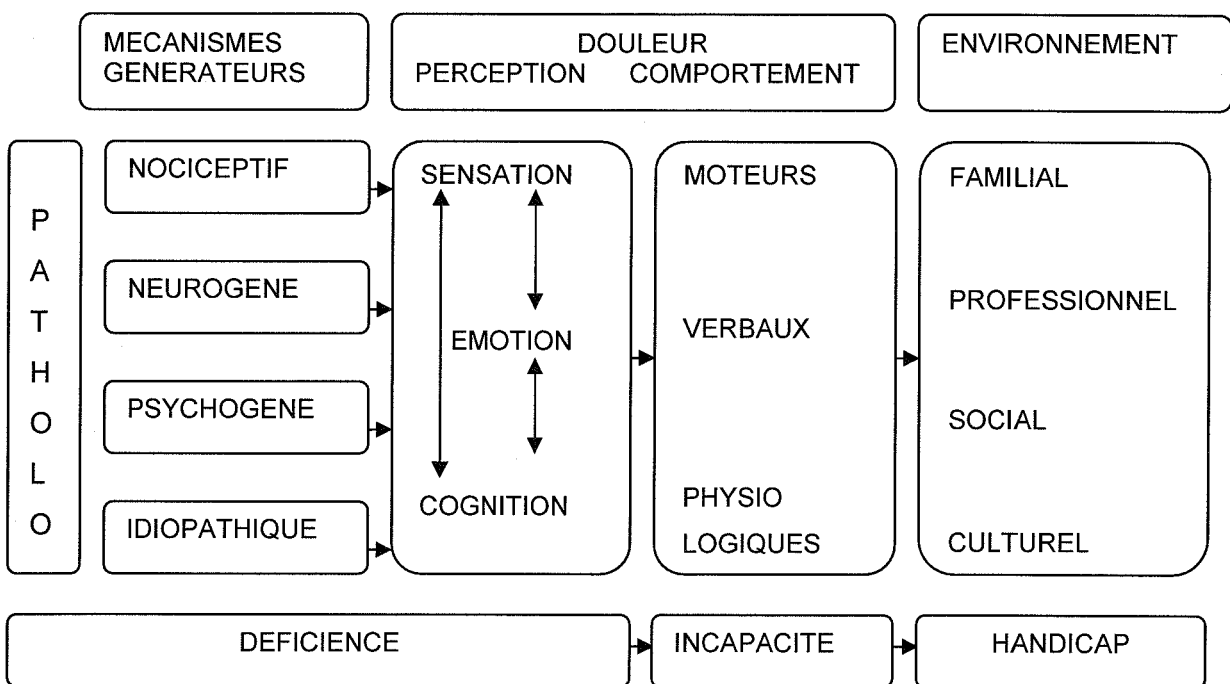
MECANISMES GENERATEURS

DOULEUR
PERCEPTION COMPORTEMENT

ENVIRONNEMENT

P
A
T
H
O
L
O

NOCICEPTIF

NEUROGENE

PSYCHOGENE

IDIOPATHIQUE

SENSATION

EMOTION

COGNITION

MOTEURS

VERBAUX

PHYSIO
LOGIQUES

FAMILIAL

PROFESSIONNEL

SOCIAL

CULTUREL

DEFICIENCE

INCAPACITE

HANDICAP